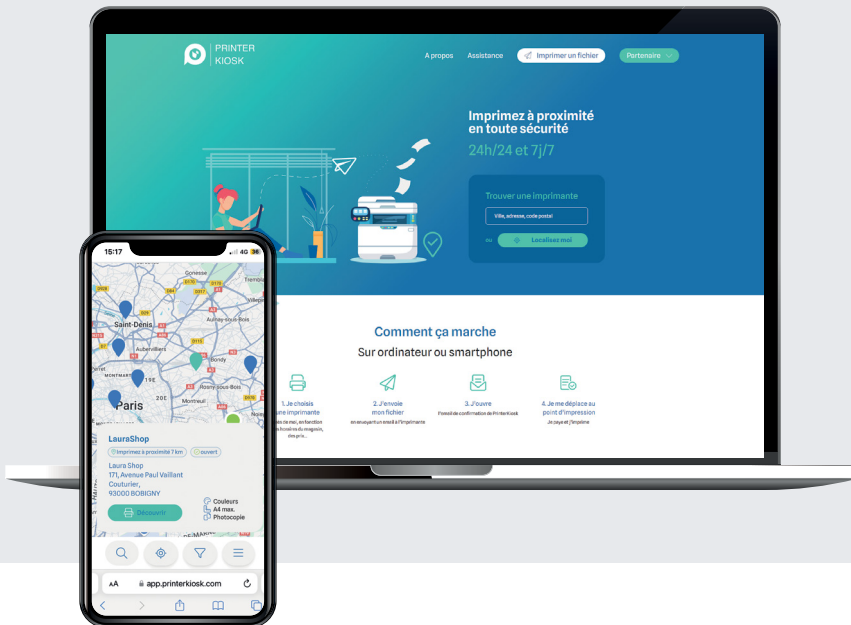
PRINTER KIOSK

A propos Assistance Imprimer un fichier Partenaire

Imprimez à proximité en toute sécurité
24h/24 et 7j/7

Trouver une imprimante
Ville, adresse, code postal
ou Localisez moi

Comment ça marche
Sur ordinateur ou smartphone

1. Je choisis une imprimante
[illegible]

2. J'envoie mon fichier
en envoyant un email à l'imprimante

3. J'ouvre
l'email de confirmation de PrinterKiosk

4. Je me déplace au point d'impression
Je paye et j'imprime

15:17 4G 36

Gonesse
Saint-Denis
Aubervilliers
Aulnay-sous-Bois
Bondy
Rosny-sous-Bois
Montreuil
Paris
MONTMARTRE
19E
20E
Villepinte
Tremblay

LauraShop
Imprimez à proximité 7 km ouvert
Laura Shop
171, Avenue Paul Vaillant Couturier,
93000 BOBIGNY
Couleurs
A4 max.
Photocopie
Découvrir

AA app.printerkiosk.com